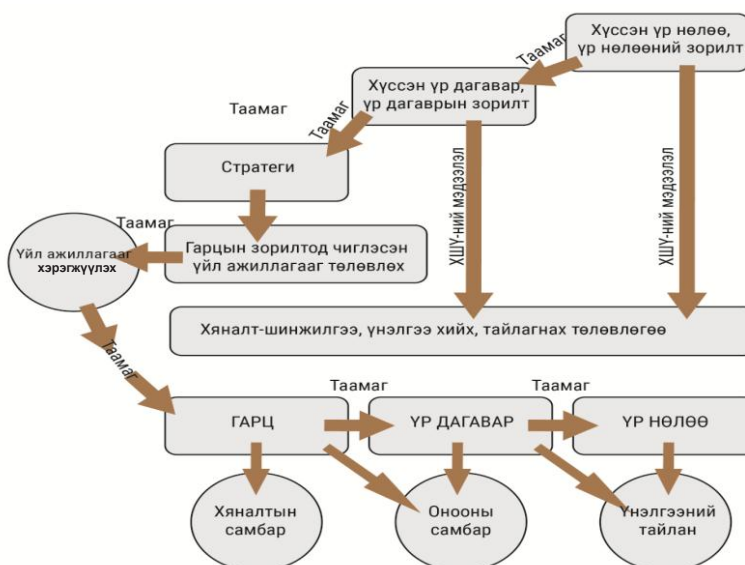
Хүссэн үр нөлөө, үр нөлөөний зорилт

Таамаг

Хүссэн үр дагавар, үр дагаврын зорилт

Таамаг

Таамаг

Стратеги

ХШҮ-ний мэдээлэл

ХШҮ-ний мэдээлэл

Таамаг

Үйл ажиллагаа хэрэгжүүлэх

Гарцын зорилтод чиглэсэн үйл ажиллагаа төлөвлөх

Хяналт-шинжилгээ, үнэлгээ хийх, тайлагнах төлөвлөгөө

Таамаг

Таамаг

Таамаг

ГАРЦ

ҮР ДАГАВАР

ҮР НӨЛӨӨ

Хяналтын самбар

Онооны самбар

Үнэлгээний тайлан